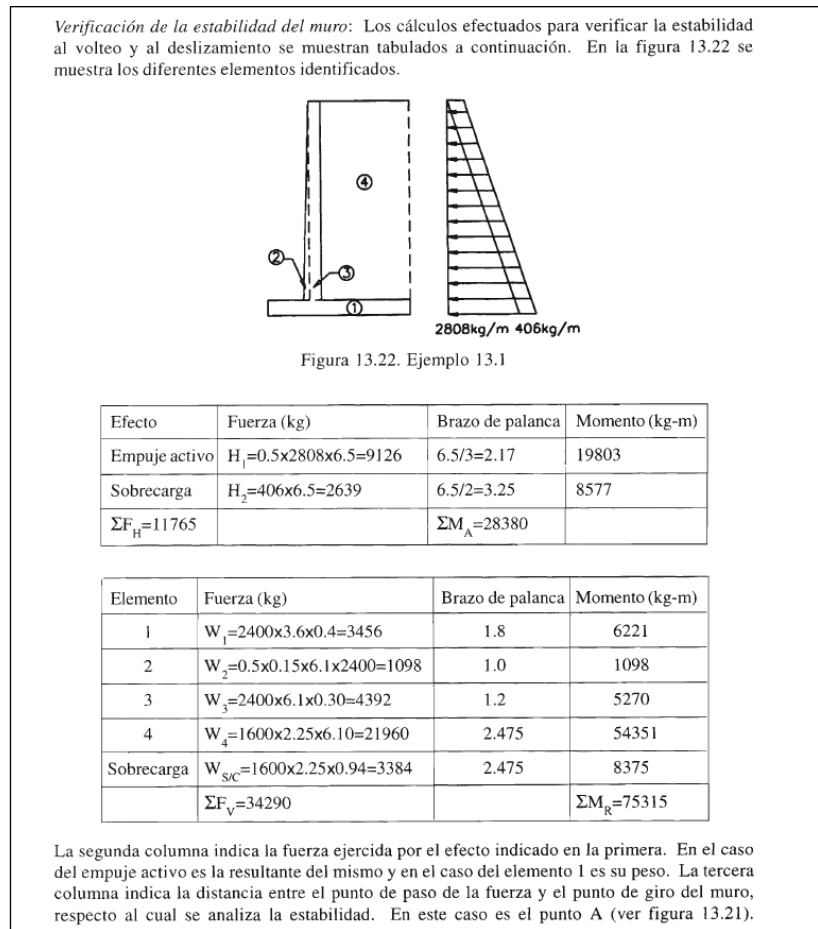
*Verificación de la estabilidad del muro*: Los cálculos efectuados para verificar la estabilidad al volteo y al deslizamiento se muestran tabulados a continuación. En la figura 13.22 se muestra los diferentes elementos identificados.

④
②
③
①
2808kg/m 406kg/m

Figura 13.22. Ejemplo 13.1

| Efecto | Fuerza (kg) | Brazo de palanca | Momento (kg-m) |
|---|---|---|---|
| Empuje activo | $H_1$=0.5x2808x6.5=9126 | 6.5/3=2.17 | 19803 |
| Sobrecarga | $H_2$=406x6.5=2639 | 6.5/2=3.25 | 8577 |
| $\Sigma F_H$=11765 | | $\Sigma M_A$=28380 | |

| Elemento | Fuerza (kg) | Brazo de palanca | Momento (kg-m) |
|---|---|---|---|
| 1 | $W_1$=2400x3.6x0.4=3456 | 1.8 | 6221 |
| 2 | $W_2$=0.5x0.15x6.1x2400=1098 | 1.0 | 1098 |
| 3 | $W_3$=2400x6.1x0.30=4392 | 1.2 | 5270 |
| 4 | $W_4$=1600x2.25x6.10=21960 | 2.475 | 54351 |
| Sobrecarga | $W_{S/C}$=1600x2.25x0.94=3384 | 2.475 | 8375 |
| | $\Sigma F_V$=34290 | | $\Sigma M_R$=75315 |

La segunda columna indica la fuerza ejercida por el efecto indicado en la primera. En el caso del empuje activo es la resultante del mismo y en el caso del elemento 1 es su peso. La tercera columna indica la distancia entre el punto de paso de la fuerza y el punto de giro del muro, respecto al cual se analiza la estabilidad. En este caso es el punto A (ver figura 13.21).